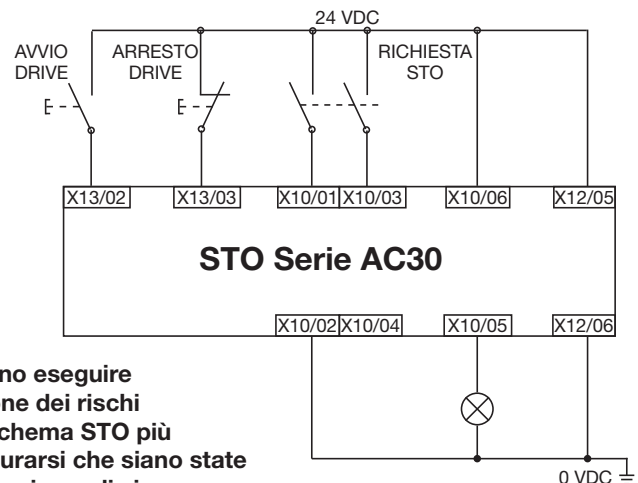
24 VDC

AVVIO DRIVE

ARRESTO DRIVE

RICHIESTA STO

X13/02 X13/03 X10/01 X10/03 X10/06 X12/05

STO Serie AC30

X10/02 X10/04 X10/05 X12/06

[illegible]no eseguire
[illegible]ne dei rischi
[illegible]chema STO più
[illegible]urarsi che siano state
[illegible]

0 VDC